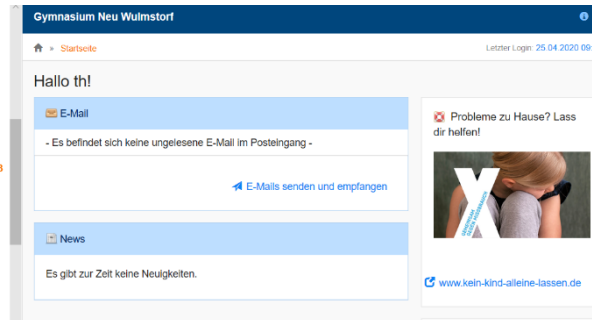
Gymnasium Neu Wulmstorf

» Startseite

Letzter Login: 25.04.2020 09

Hallo th!

E-Mail

- Es befindet sich keine ungelesene E-Mail im Posteingang -

E-Mails senden und empfangen

News

Es gibt zur Zeit keine Neuigkeiten.

Probleme zu Hause? Lass dir helfen!

www.kein-kind-alleine-lassen.de